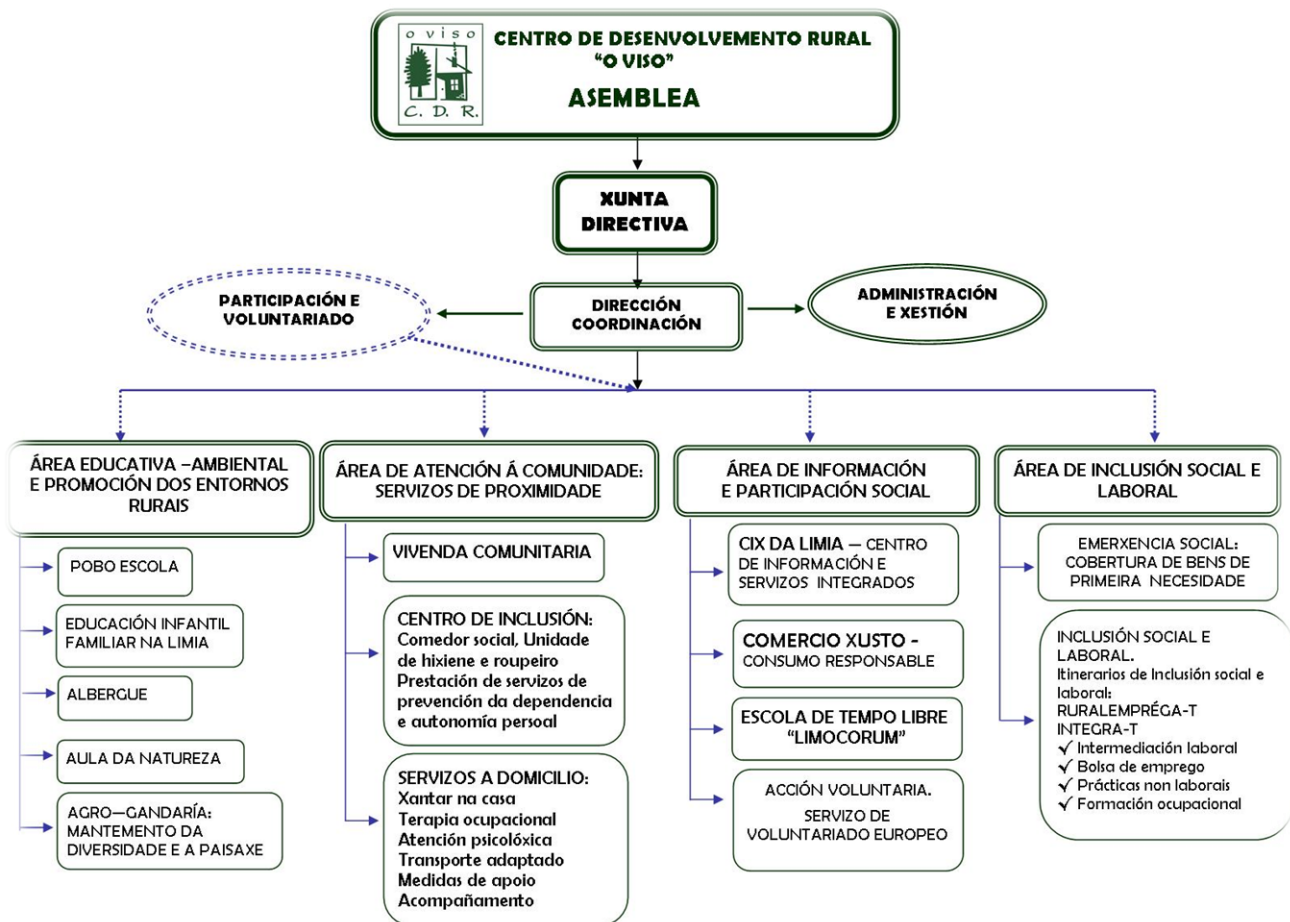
o viso
C. D. R.

CENTRO DE DESENVOLVEMENTO RURAL "O VISO"

ASEMBLEA

XUNTA DIRECTIVA

PARTICIPACIÓN E VOLUNTARIADO

DIRECCIÓN COORDINACIÓN

ADMINISTRACIÓN E XESTIÓN

ÁREA EDUCATIVA –AMBIENTAL E PROMOCIÓN DOS ENTORNOS RURAIS

POBO ESCOLA

EDUCACIÓN INFANTIL FAMILIAR NA LIMIA

ALBERGUE

AULA DA NATUREZA

AGRO—GANDARÍA: MANTEMENTO DA DIVERSIDADE E A PAISAXE

ÁREA DE ATENCIÓN Á COMUNIDADE: SERVIZOS DE PROXIMIDADE

VIVENDA COMUNITARIA

CENTRO DE INCLUSIÓN:
Comedor social, Unidade de hixiene e roupeiro
Prestación de servizos de prevención da dependencia e autonomía persoal

SERVIZOS A DOMICILIO:
Xantar na casa
Terapia ocupacional
Atención psicolóxica
Transporte adaptado
Medidas de apoio
Acompañamento

ÁREA DE INFORMACIÓN E PARTICIPACIÓN SOCIAL

CIX DA LIMIA — CENTRO DE INFORMACIÓN E SERVIZOS INTEGRADOS

COMERCIO XUSTO - CONSUMO RESPONSABLE

ESCOLA DE TEMPO LIBRE "LIMOCORUM"

ACCIÓN VOLUNTARIA.
SERVIZO DE VOLUNTARIADO EUROPEO

ÁREA DE INCLUSIÓN SOCIAL E LABORAL

EMERXENCIA SOCIAL: COBERTURA DE BENS DE PRIMEIRA NECESIDADE

INCLUSIÓN SOCIAL E LABORAL.
Itinerarios de Inclusión social e laboral:
RURALEMPRÉGA-T
INTEGRA-T
✓ Intermediación laboral
✓ Bolsa de emprego
✓ Prácticas non laborais
✓ Formación ocupacional